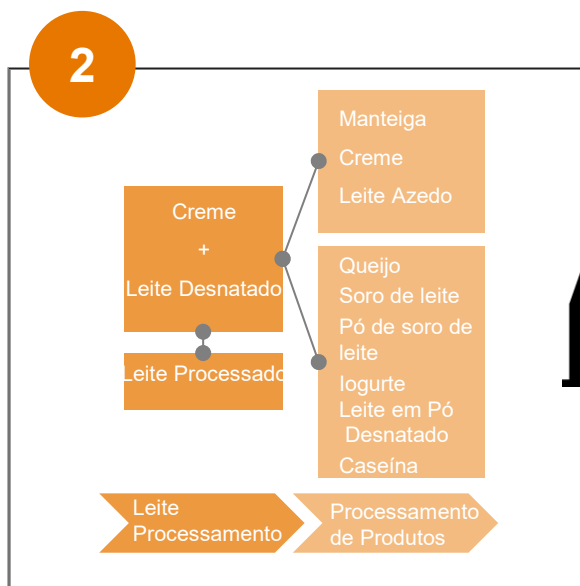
2

Creme
+
Leite Desnatado

Leite Processado

Manteiga
Creme
Leite Azedo

Queijo
Soro de leite
Pó de soro de leite
Iogurte
Leite em Pó Desnatado
Caseína

Leite Processamento

Processamento de Produtos